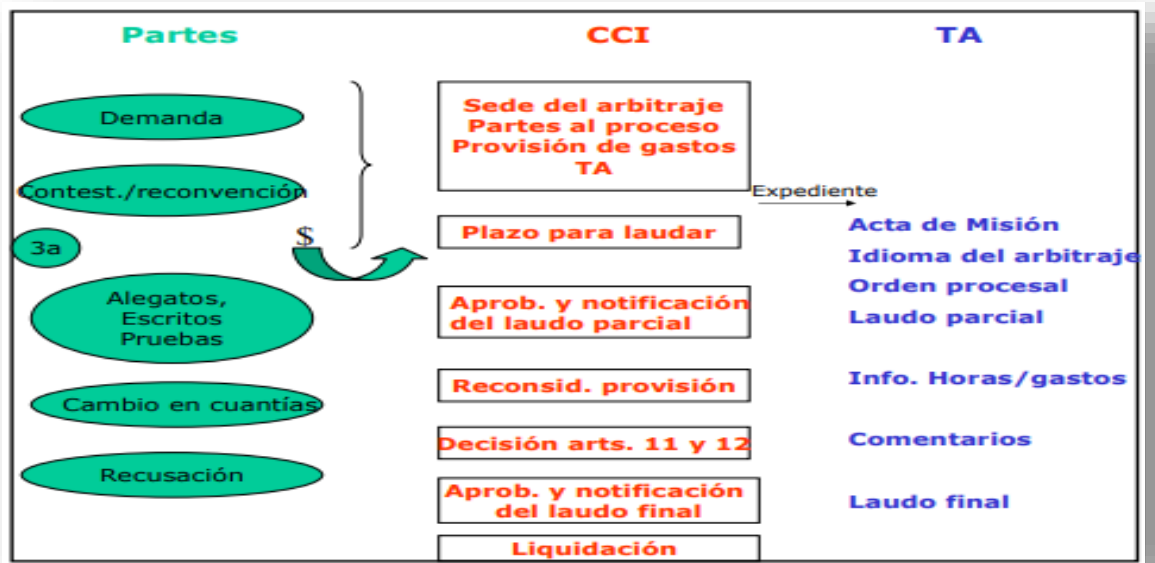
Partes

CCI

TA

Demanda

Contest./reconvención

3a

$

Alegatos, Escritos Pruebas

Cambio en cuantías

Recusación

Sede del arbitraje
Partes al proceso
Provisión de gastos
TA

Expediente

Plazo para laudar

Aprob. y notificación del laudo parcial

Reconsid. provisión

Decisión arts. 11 y 12

Aprob. y notificación del laudo final

Liquidación

Acta de Misión

Idioma del arbitraje

Orden procesal

Laudo parcial

Info. Horas/gastos

Comentarios

Laudo final